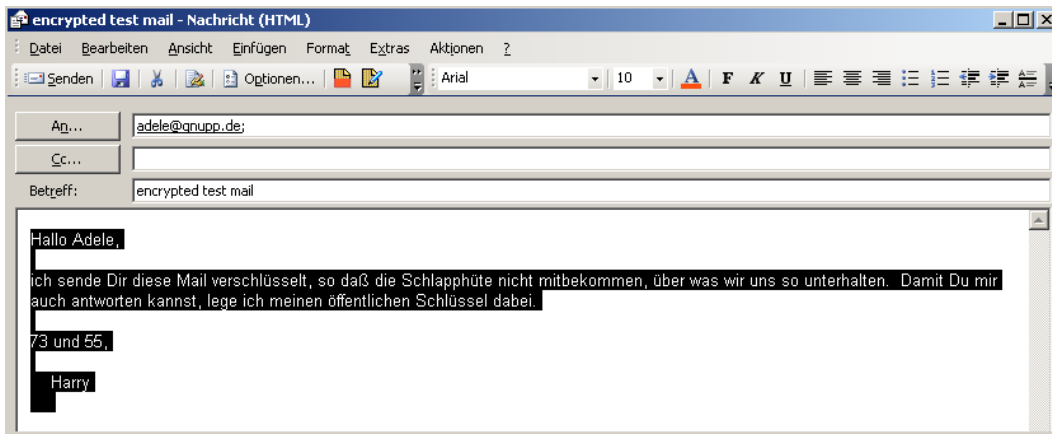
encrypted test mail - Nachricht (HTML)

Datei Bearbeiten Ansicht Einfügen Format Extras Aktionen ?

Senden Optionen... Arial 10 F K U

An... adele@gnupp.de;
Cc...
Betreff: encrypted test mail

Hallo Adele,

ich sende Dir diese Mail verschlüsselt, so daß die Schlapphüte nicht mitbekommen, über was wir uns so unterhalten. Damit Du mir auch antworten kannst, lege ich meinen öffentlichen Schlüssel dabei.

73 und 55,

Harry